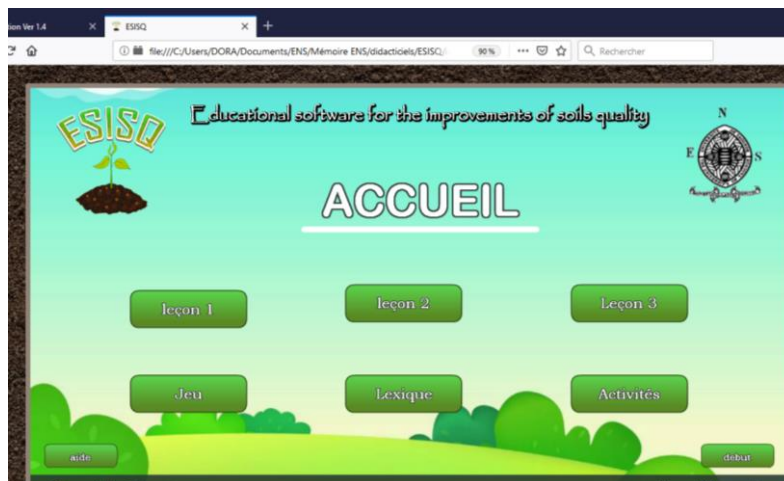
tion Ver 1.4
ESISQ
file:///C:/Users/DORA/Documents/ENS/Mémoire ENS/didacticiels/ESISQ/
90 %
Rechercher

ESISQ

Educational software for the improvements of soils quality

N
E
S

ACCUEIL

leçon 1

leçon 2

Leçon 3

Jeu

Lexique

Activités

aide

début